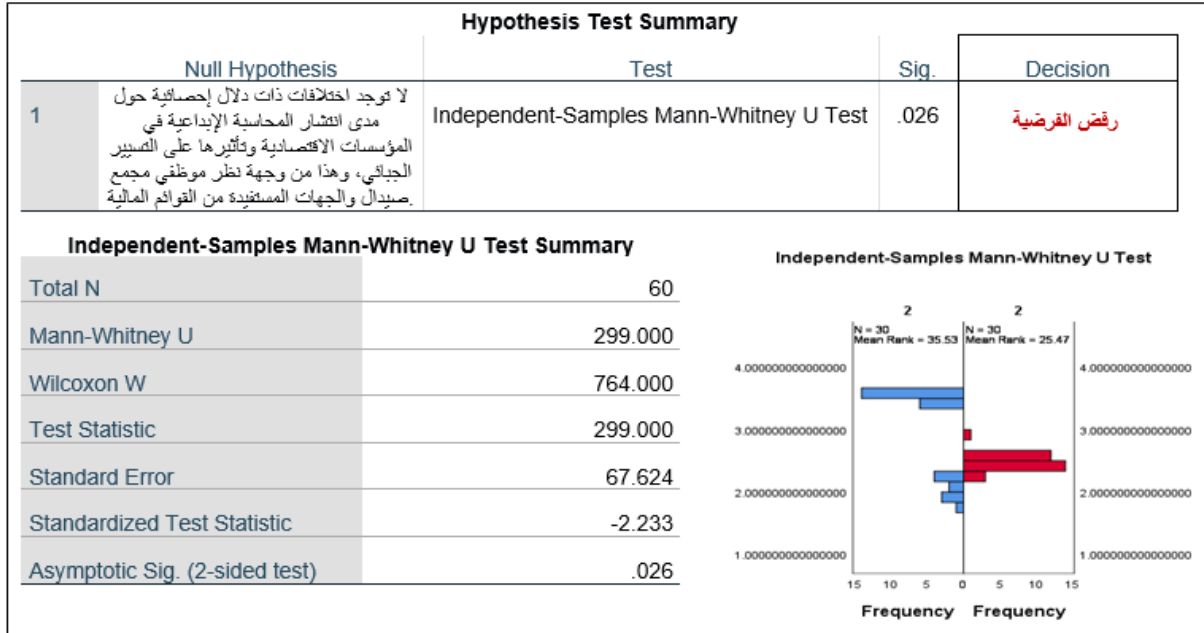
Hypothesis Test Summary

| | Null Hypothesis | Test | Sig. | Decision |
|---|---|---|---|---|
| 1 | لا توجد اختلافات ذات دلال إحصائية حول مدى انتشار المحاسبة الإبداعية في المؤسسات الاقتصادية وتأثيرها على التسيير الجبائي، وهذا من وجهة نظر موظفي مجمع صيدال والجهات المستفيدة من القوائم المالية. | Independent-Samples Mann-Whitney U Test | .026 | رفض الفرضية |

Independent-Samples Mann-Whitney U Test Summary

| | |
|---|---|
| Total N | 60 |
| Mann-Whitney U | 299.000 |
| Wilcoxon W | 764.000 |
| Test Statistic | 299.000 |
| Standard Error | 67.624 |
| Standardized Test Statistic | -2.233 |
| Asymptotic Sig. (2-sided test) | .026 |

Independent-Samples Mann-Whitney U Test

2
N = 30
Mean Rank = 35.53

2
N = 30
Mean Rank = 25.47

4.000000000000000
3.000000000000000
2.000000000000000
1.000000000000000

4.000000000000000
3.000000000000000
2.000000000000000
1.000000000000000

15 10 5 0 5 10 15

Frequency Frequency